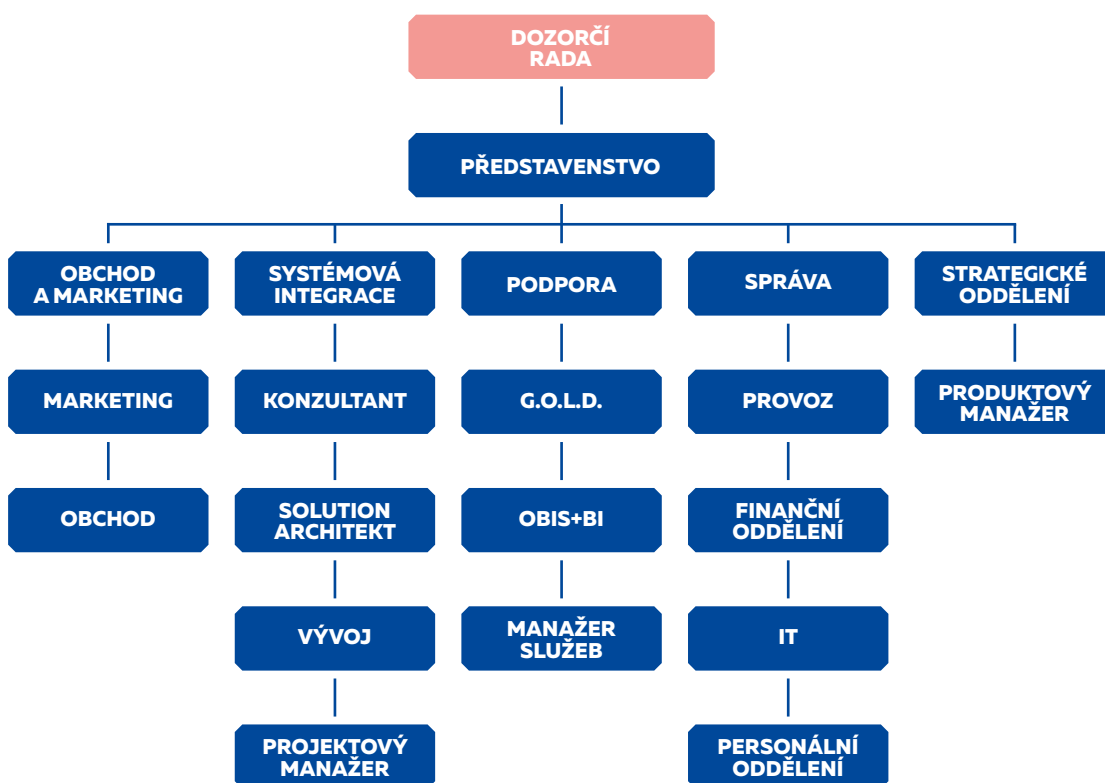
DOZORČÍ RADA

PŘEDSTAVENSTVO

OBCHOD A MARKETING

MARKETING

OBCHOD

SYSTÉMOVÁ INTEGRACE

KONZULTANT

SOLUTION ARCHITEKT

VÝVOJ

PROJEKTOVÝ MANAŽER

PODPORA

G.O.L.D.

OBIS+BI

MANAŽER SLUŽEB

SPRÁVA

PROVOZ

FINANČNÍ ODDĚLENÍ

IT

PERSONÁLNÍ ODDĚLENÍ

STRATEGICKÉ ODDĚLENÍ

PRODUKTOVÝ MANAŽER